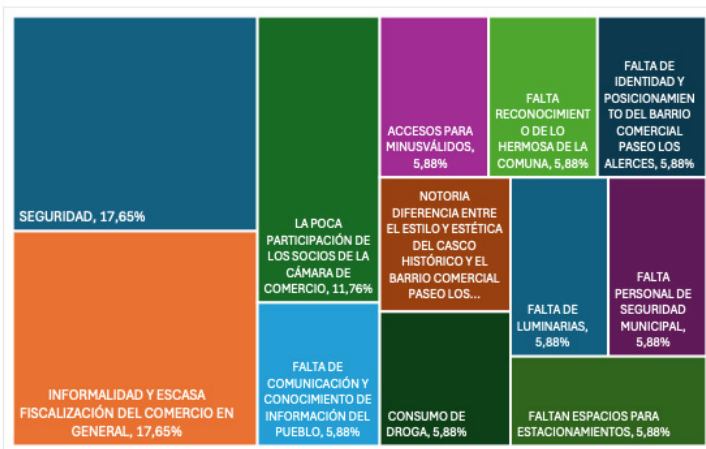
SEGURIDAD, 17,65%

INFORMALIDAD Y ESCASA FISCALIZACIÓN DEL COMERCIO EN GENERAL, 17,65%

LA POCA PARTICIPACIÓN DE LOS SOCIOS DE LA CÁMARA DE COMERCIO, 11,76%

FALTA DE COMUNICACIÓN Y CONOCIMIENTO DE INFORMACIÓN DEL PUEBLO, 5,88%

ACCESOS PARA MINUSVÁLIDOS, 5,88%

FALTA RECONOCIMIENTO DE LO HERMOSA DE LA COMUNA, 5,88%

FALTA DE IDENTIDAD Y POSICIONAMIENTO DEL BARRIO COMERCIAL PASEO LOS ALERCES, 5,88%

NOTORIA DIFERENCIA ENTRE EL ESTILO Y ESTÉTICA DEL CASCO HISTÓRICO Y EL BARRIO COMERCIAL PASEO LOS...

FALTA DE LUMINARIAS, 5,88%

FALTA PERSONAL DE SEGURIDAD MUNICIPAL, 5,88%

CONSUMO DE DROGA, 5,88%

FALTAN ESPACIOS PARA ESTACIONAMIENTOS, 5,88%